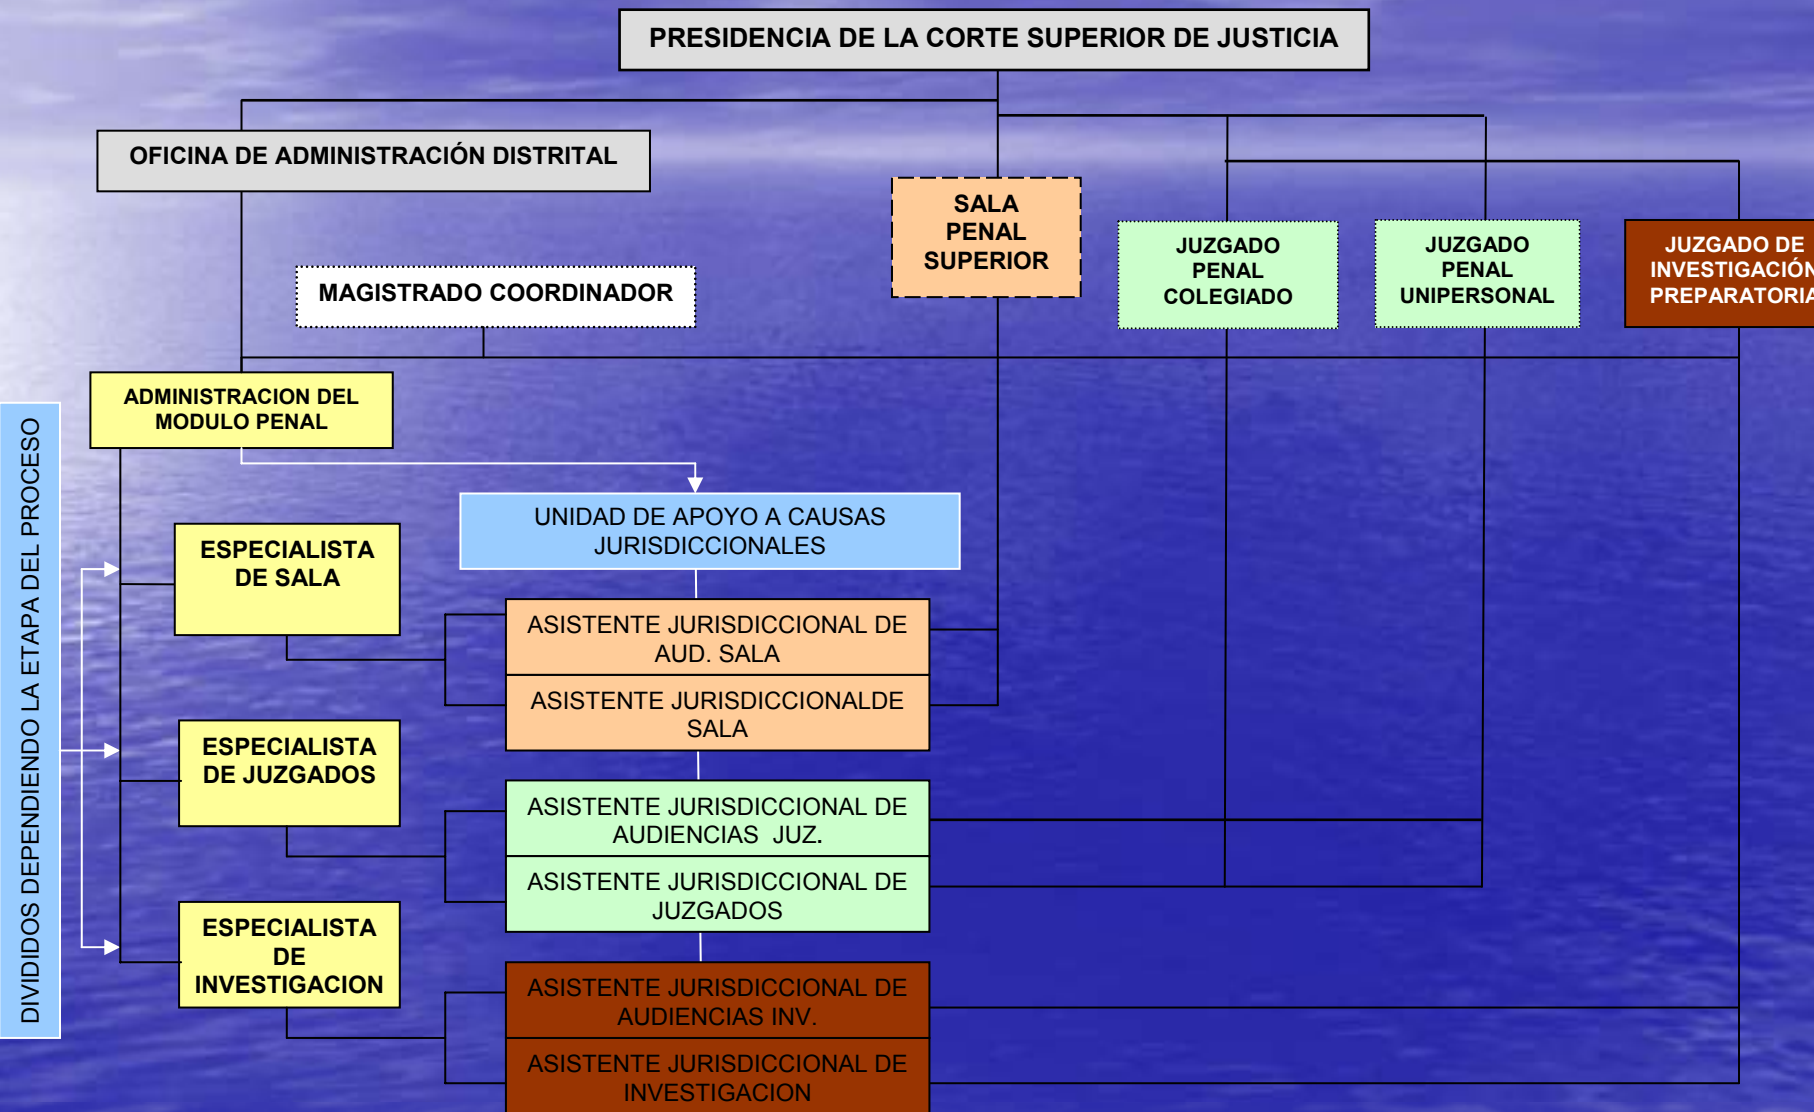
PRESIDENCIA DE LA CORTE SUPERIOR DE JUSTICIA

OFICINA DE ADMINISTRACIÓN DISTRITAL

SALA PENAL SUPERIOR

JUZGADO PENAL COLEGIADO

JUZGADO PENAL UNIPERSONAL

JUZGADO DE INVESTIGACIÓN PREPARATORIA

MAGISTRADO COORDINADOR

ADMINISTRACION DEL MODULO PENAL

DIVIDIDOS DEPENDIENDO LA ETAPA DEL PROCESO

UNIDAD DE APOYO A CAUSAS JURISDICCIONALES

ESPECIALISTA DE SALA

ASISTENTE JURISDICCIONAL DE AUD. SALA

ASISTENTE JURISDICCIONALDE SALA

ESPECIALISTA DE JUZGADOS

ASISTENTE JURISDICCIONAL DE AUDIENCIAS JUZ.

ASISTENTE JURISDICCIONAL DE JUZGADOS

ESPECIALISTA DE INVESTIGACION

ASISTENTE JURISDICCIONAL DE AUDIENCIAS INV.

ASISTENTE JURISDICCIONAL DE INVESTIGACION